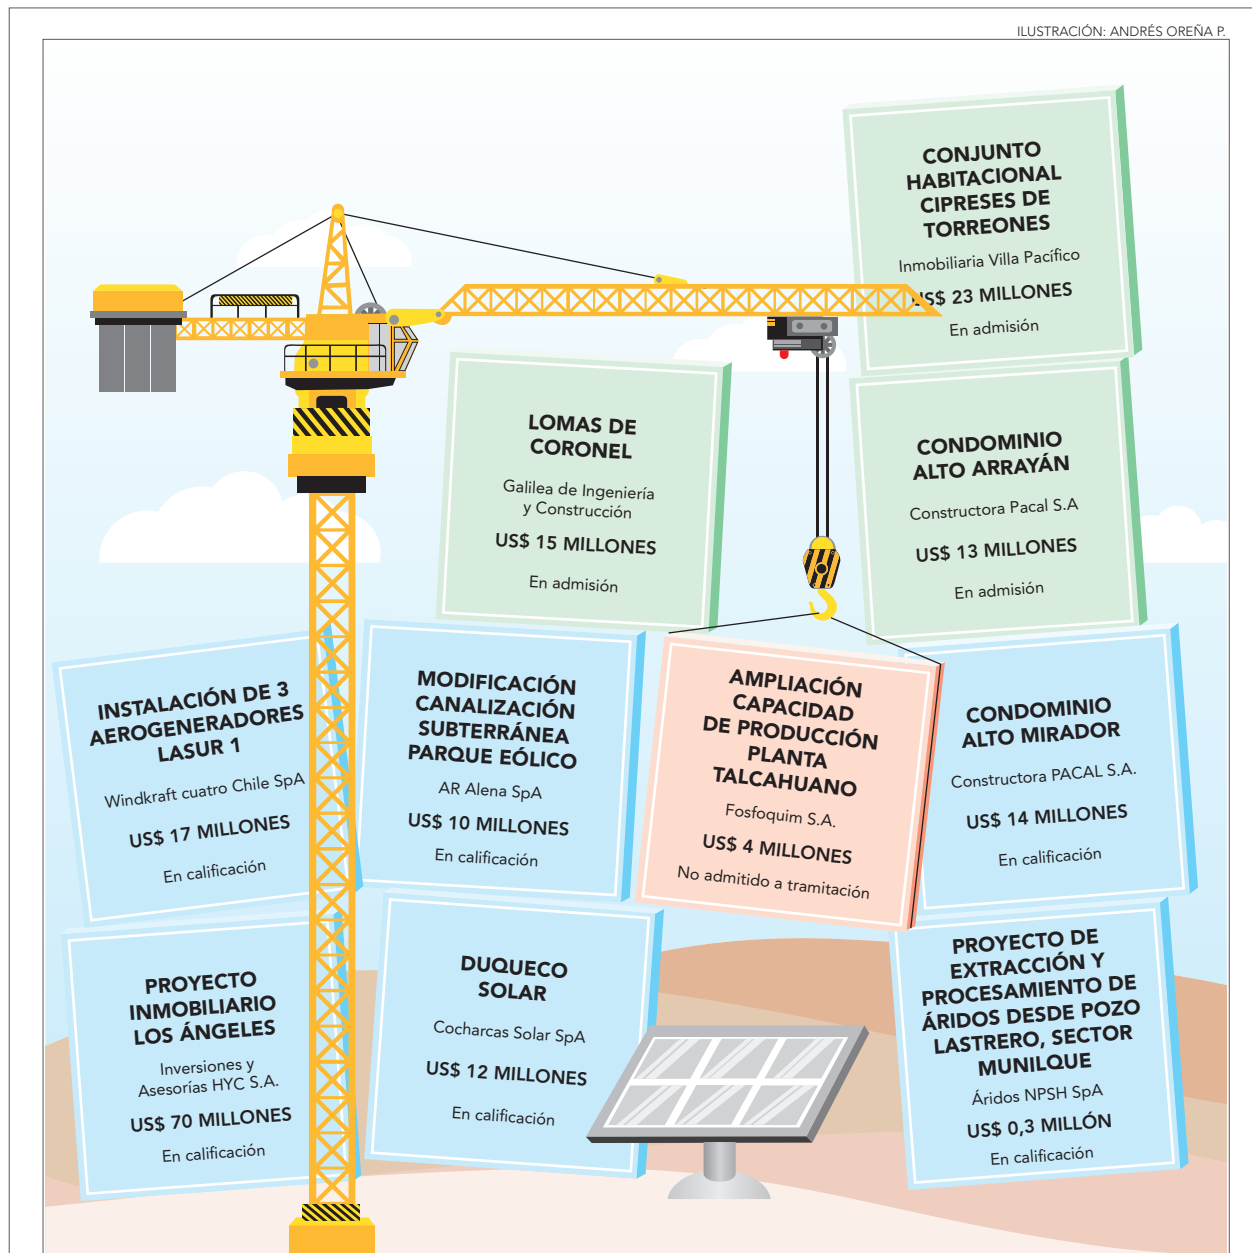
ILUSTRACIÓN: ANDRÉS OREÑA P.

CONJUNTO HABITACIONAL CIPRESES DE TORREONES

Inmobiliaria Villa Pacífico

US$ 23 MILLONES

En admisión

LOMAS DE CORONEL

Galilea de Ingeniería y Construcción

US$ 15 MILLONES

En admisión

CONDOMINIO ALTO ARRAYÁN

Constructora Pacal S.A

US$ 13 MILLONES

En admisión

INSTALACIÓN DE 3 AEROGENERADORES LASUR 1

Windkraft cuatro Chile SpA

US$ 17 MILLONES

En calificación

MODIFICACIÓN CANALIZACIÓN SUBTERRÁNEA PARQUE EÓLICO

AR Alena SpA

US$ 10 MILLONES

En calificación

AMPLIACIÓN CAPACIDAD DE PRODUCCIÓN PLANTA TALCAHUANO

Fosfoquim S.A.

US$ 4 MILLONES

No admitido a tramitación

CONDOMINIO ALTO MIRADOR

Constructora PACAL S.A.

US$ 14 MILLONES

En calificación

PROYECTO INMOBILIARIO LOS ÁNGELES

Inversiones y Asesorías HYC S.A.

US$ 70 MILLONES

En calificación

DUQUECO SOLAR

Cocharcas Solar SpA

US$ 12 MILLONES

En calificación

PROYECTO DE EXTRACCIÓN Y PROCESAMIENTO DE ÁRIDOS DESDE POZO LASTRERO, SECTOR MUNILQUE

Áridos NPSH SpA

US$ 0,3 MILLÓN

En calificación